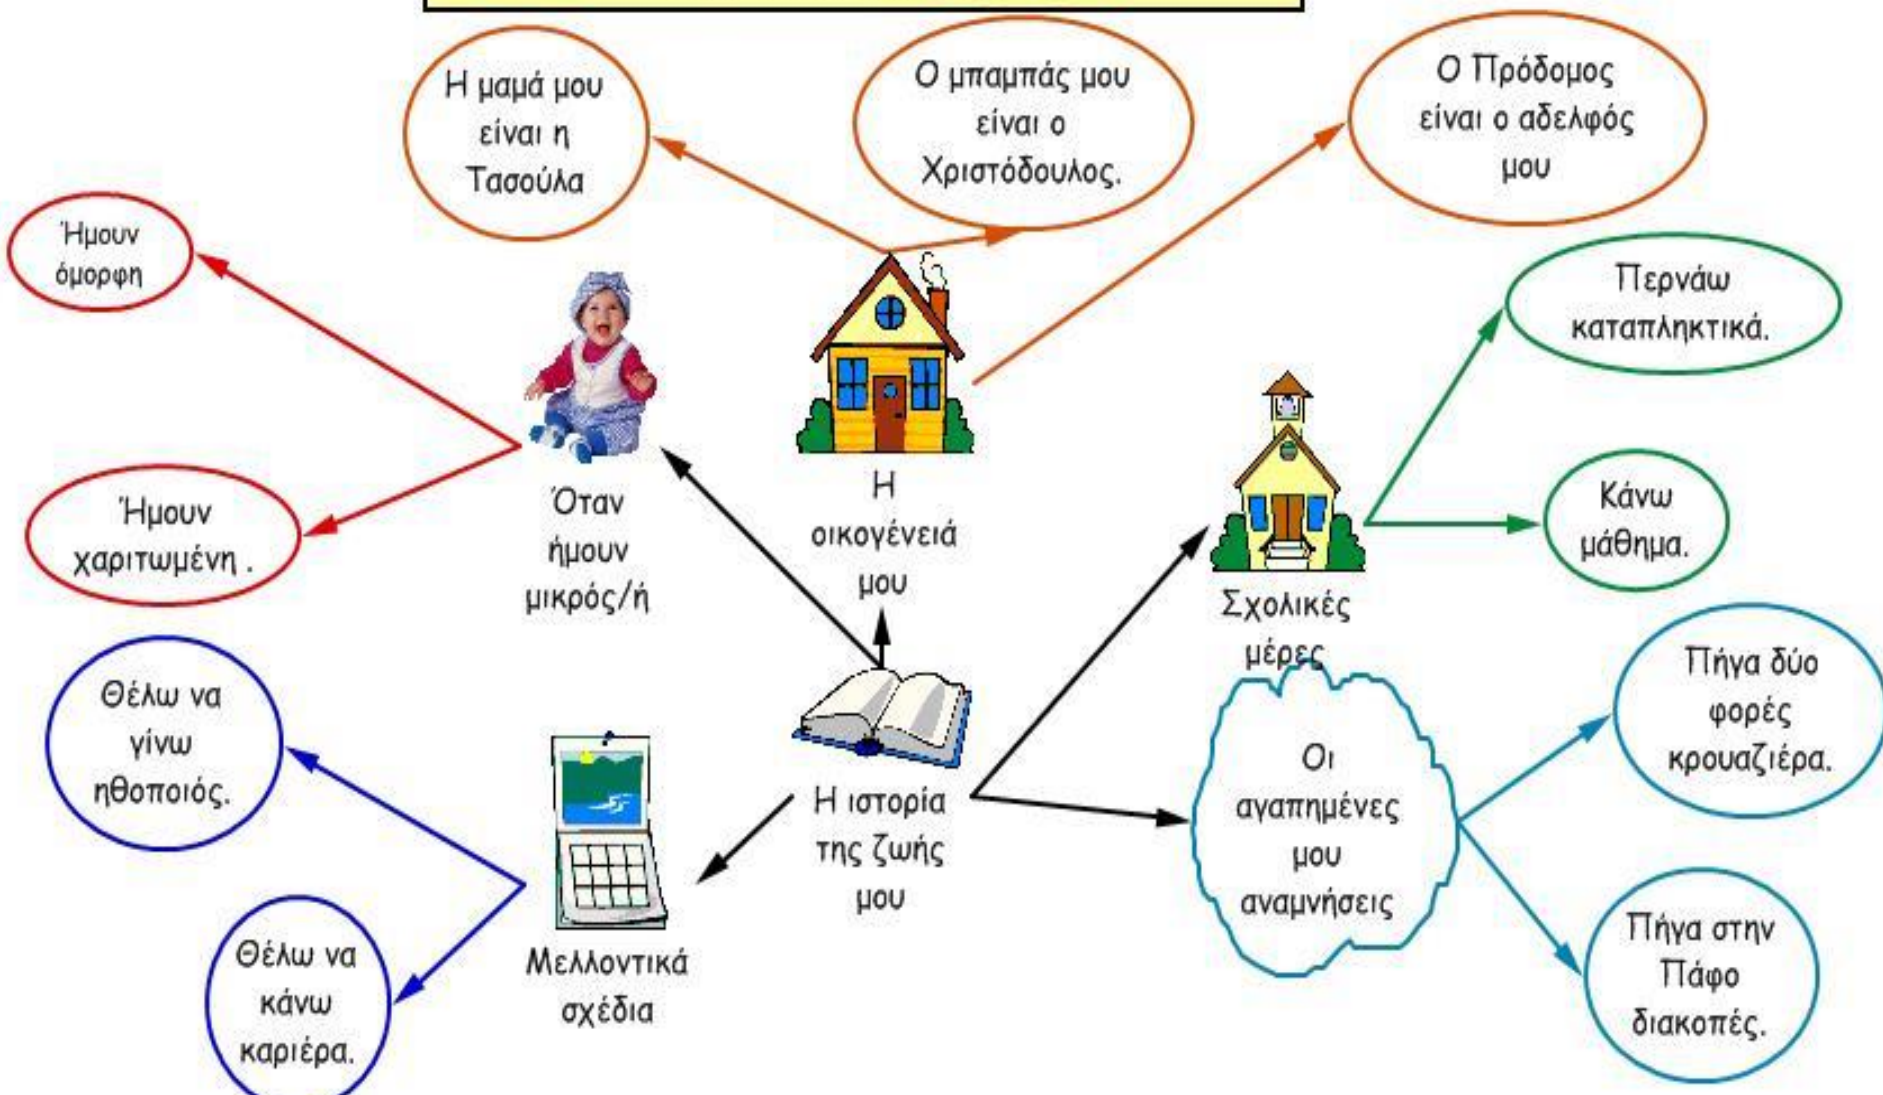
Η μαμά μου είναι η Τασούλα

Ο μπαμπάς μου είναι ο Χριστόδουλος.

Ο Πρόδομος είναι ο αδελφός μου

Ήμουν όμορφη

Ήμουν χαριτωμένη .

Όταν ήμουν μικρός/ή

Η οικογένειά μου

Περνάω καταπληκτικά.

Κάνω μάθημα.

Σχολικές μέρες

Θέλω να γίνω ηθοποιός.

Θέλω να κάνω καριέρα.

Μελλοντικά σχέδια

Η ιστορία της ζωής μου

Οι αγαπημένες μου αναμνήσεις

Πήγα δύο φορές κρουαζιέρα.

Πήγα στην Πάφο διακοπές.